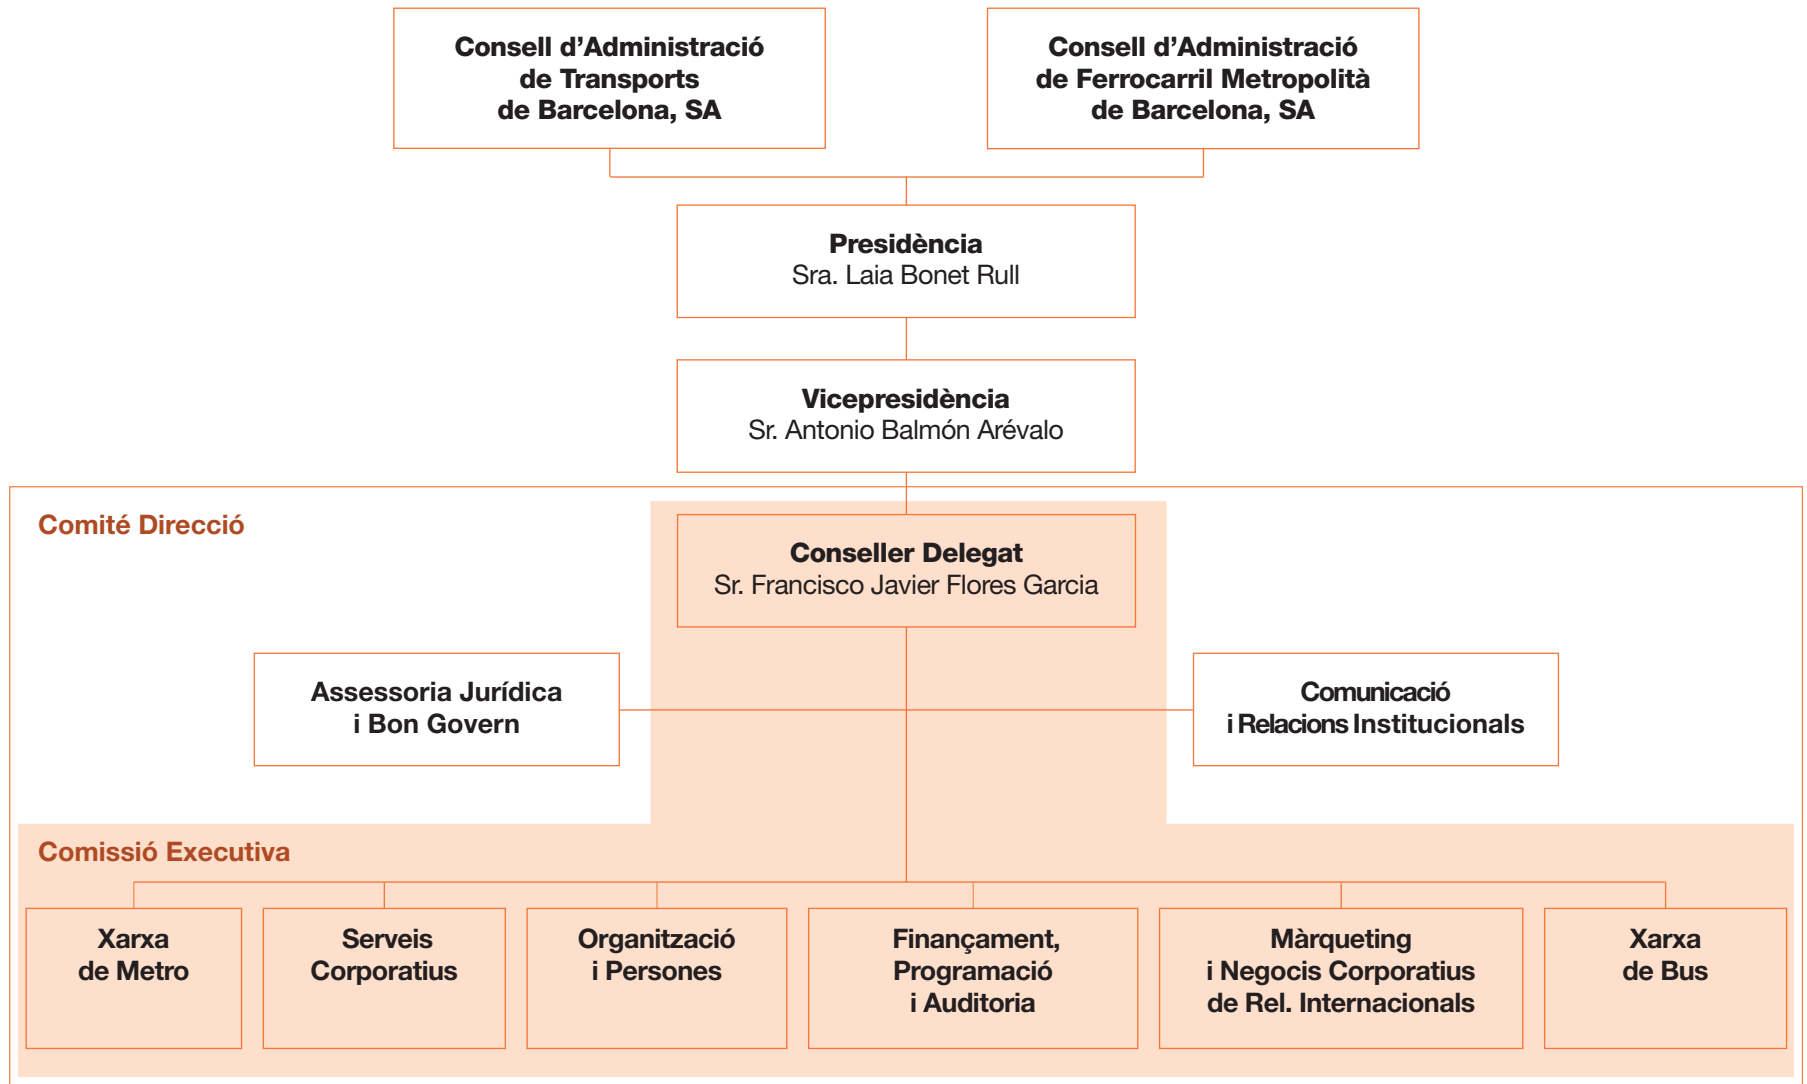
Consell d’Administració de Transports de Barcelona, SA

Consell d’Administració de Ferrocarril Metropolità de Barcelona, SA

Presidència
Sra. Laia Bonet Rull

Vicepresidència
Sr. Antonio Balmón Arévalo

Comité Direcció

Conseller Delegat
Sr. Francisco Javier Flores Garcia

Assessoria Jurídica i Bon Govern

Comunicació i Relacions Institucionals

Comissió Executiva

Xarxa de Metro

Serveis Corporatius

Organització i Persones

Finançament, Programació i Auditoria

Màrqueting i Negocis Corporatius de Rel. Internacionals

Xarxa de Bus